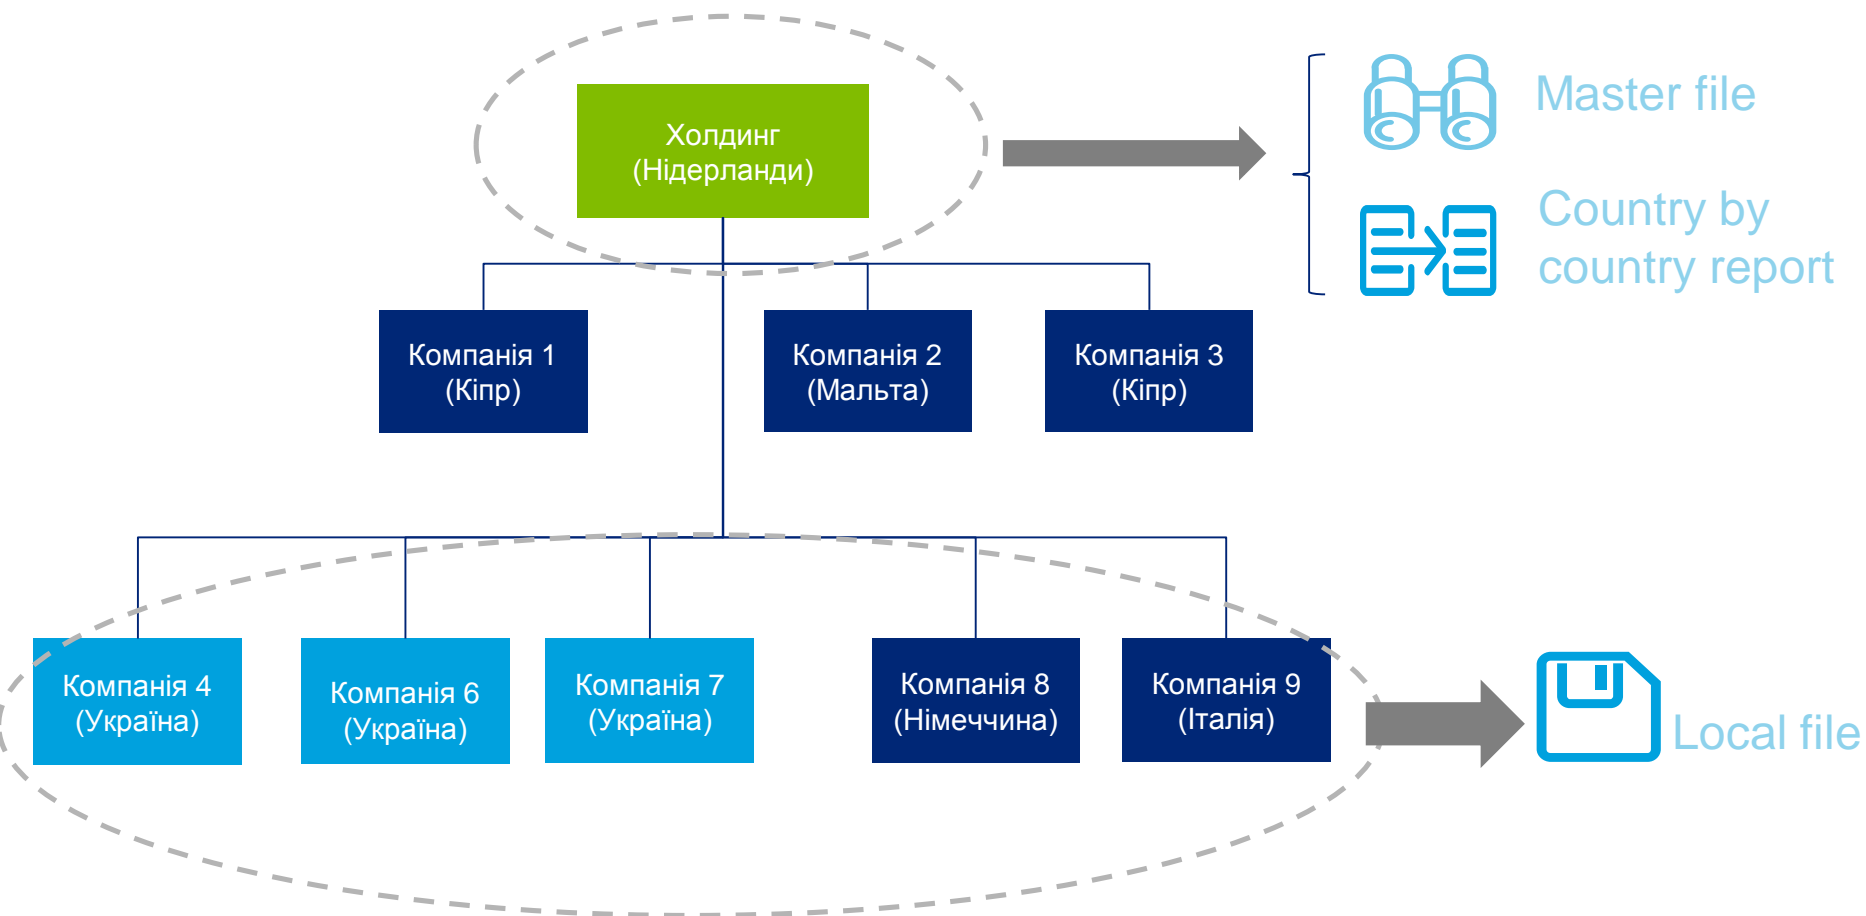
Холдинг
(Нідерланди)

Master file

Country by country report

Компанія 1
(Кіпр)

Компанія 2
(Мальта)

Компанія 3
(Кіпр)

Компанія 4
(Україна)

Компанія 6
(Україна)

Компанія 7
(Україна)

Компанія 8
(Німеччина)

Компанія 9
(Італія)

Local file